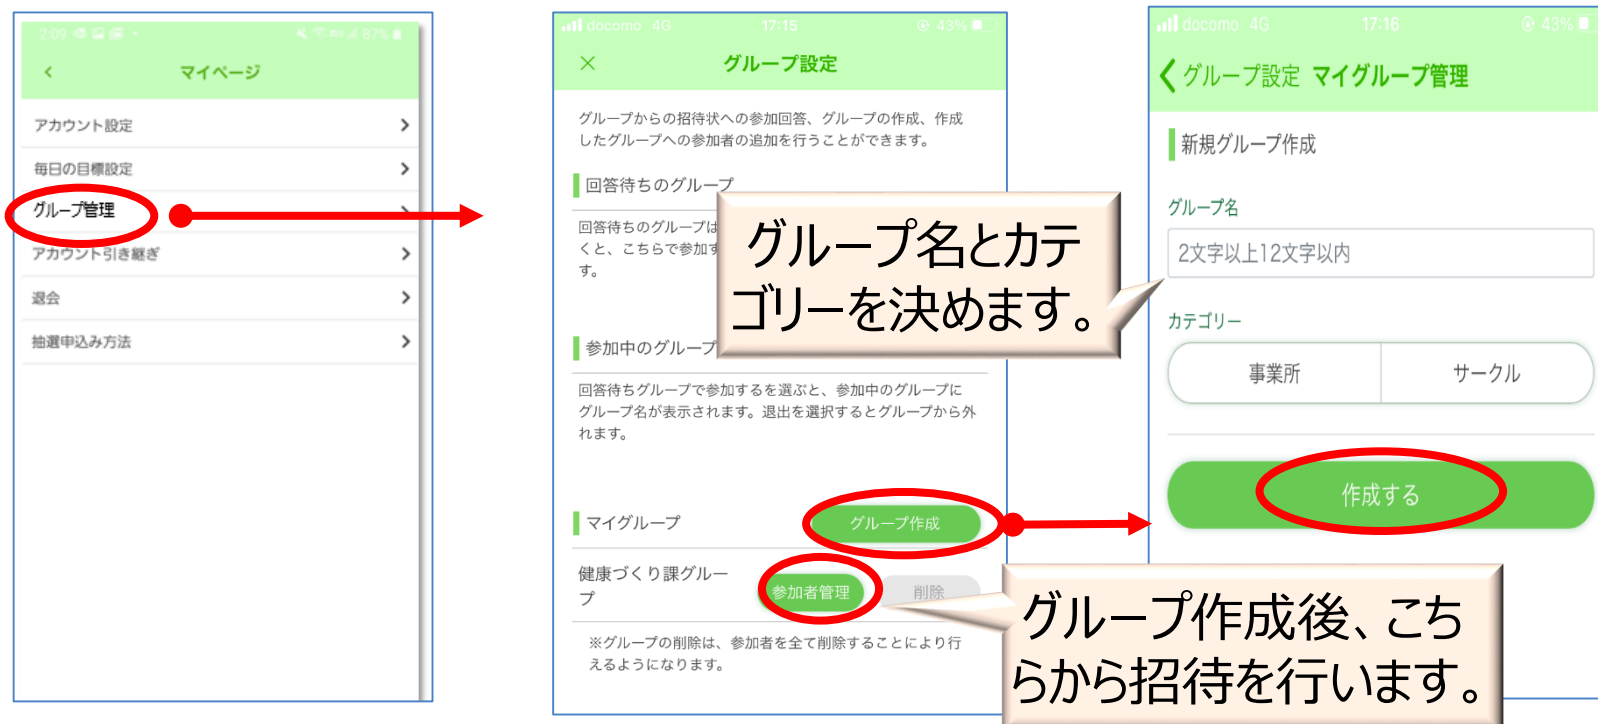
2:09 87%

<

マイページ

アカウント設定 >

毎日の目標設定 >

グループ管理 >

アカウント引き継ぎ >

退会 >

抽選申込み方法 >

docomo 4G 17:15 43%

×

グループ設定

グループからの招待状への参加回答、グループの作成、作成したグループへの参加者の追加を行うことができます。

回答待ちのグループ

回答待ちのグループは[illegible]くと、こちらで参加す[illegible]す。

参加中のグループ

回答待ちグループで参加するを選ぶと、参加中のグループにグループ名が表示されます。退出を選択するとグループから外れます。

マイグループ

グループ作成

健康づくり課グループ

参加者管理

削除

※グループの削除は、参加者を全て削除することにより行えるようになります。

グループ名とカテゴリーを決めます。

docomo 4G 17:16 43%

グループ設定 マイグループ管理

新規グループ作成

グループ名

2文字以上12文字以内

カテゴリー

事業所

サークル

作成する

グループ作成後、こちらから招待を行います。